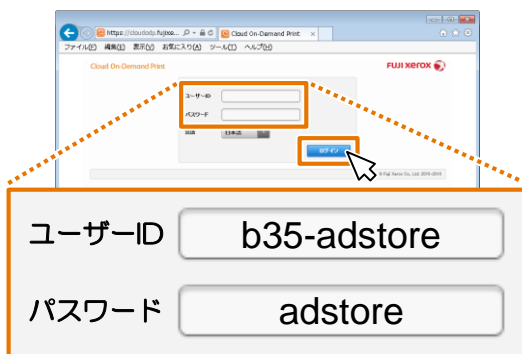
https://cloudodp.fujixe... Cloud On-Demand Print

ファイル(F) 編集(E) 表示(V) お気に入り(A) ツール(T) ヘルプ(H)

Cloud On-Demand Print

FUJI XEROX

ユーザーID

パスワード

言語 日本語

ログイン

© Fuji Xerox Co., Ltd. 2015-2016

ユーザーID b35-adstore

パスワード adstore